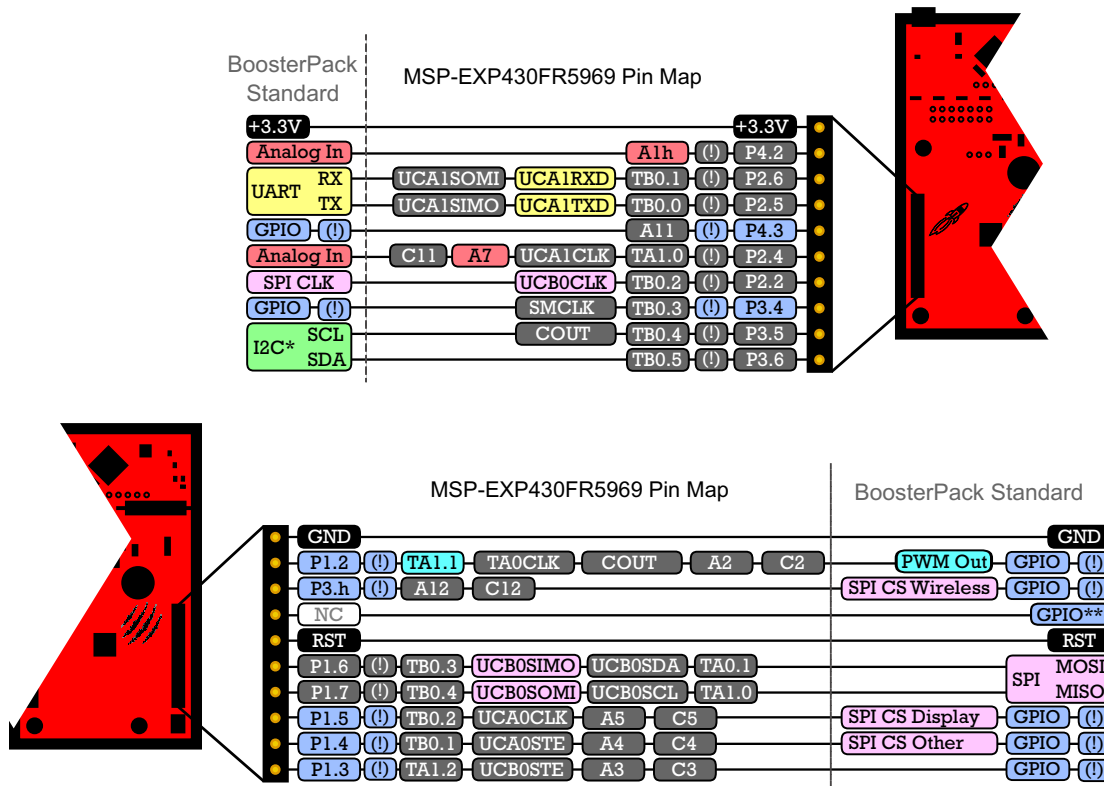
BoosterPack Standard

MSP-EXP430FR5969 Pin Map

+3.3V
+3.3V
Analog In
A1h (!) P4.2
UART RX UCA1SOMI UCA1RXD TB0.1 (!) P2.6
TX UCA1SIMO UCA1TXD TB0.0 (!) P2.5
GPIO (!) A11 (!) P4.3
Analog In C11 A7 UCA1CLK TA1.0 (!) P2.4
SPI CLK UCB0CLK TB0.2 (!) P2.2
GPIO (!) SMCLK TB0.3 (!) P3.4
I2C* SCL COUT TB0.4 (!) P3.5
SDA TB0.5 (!) P3.6

MSP-EXP430FR5969 Pin Map

BoosterPack Standard

GND
GND
P1.2 (!) TA1.1 TA0CLK COUT A2 C2 PWM Out GPIO (!)
P3.h (!) A12 C12 SPI CS Wireless GPIO (!)
NC GPIO**
RST
RST
P1.6 (!) TB0.3 UCB0SIMO UCB0SDA TA0.1 SPI MOSI
P1.7 (!) TB0.4 UCB0SOMI UCB0SCL TA1.0 MISO
P1.5 (!) TB0.2 UCA0CLK A5 C5 SPI CS Display GPIO (!)
P1.4 (!) TB0.1 UCA0STE A4 C4 SPI CS Other GPIO (!)
P1.3 (!) TA1.2 UCB0STE A3 C3 GPIO (!)